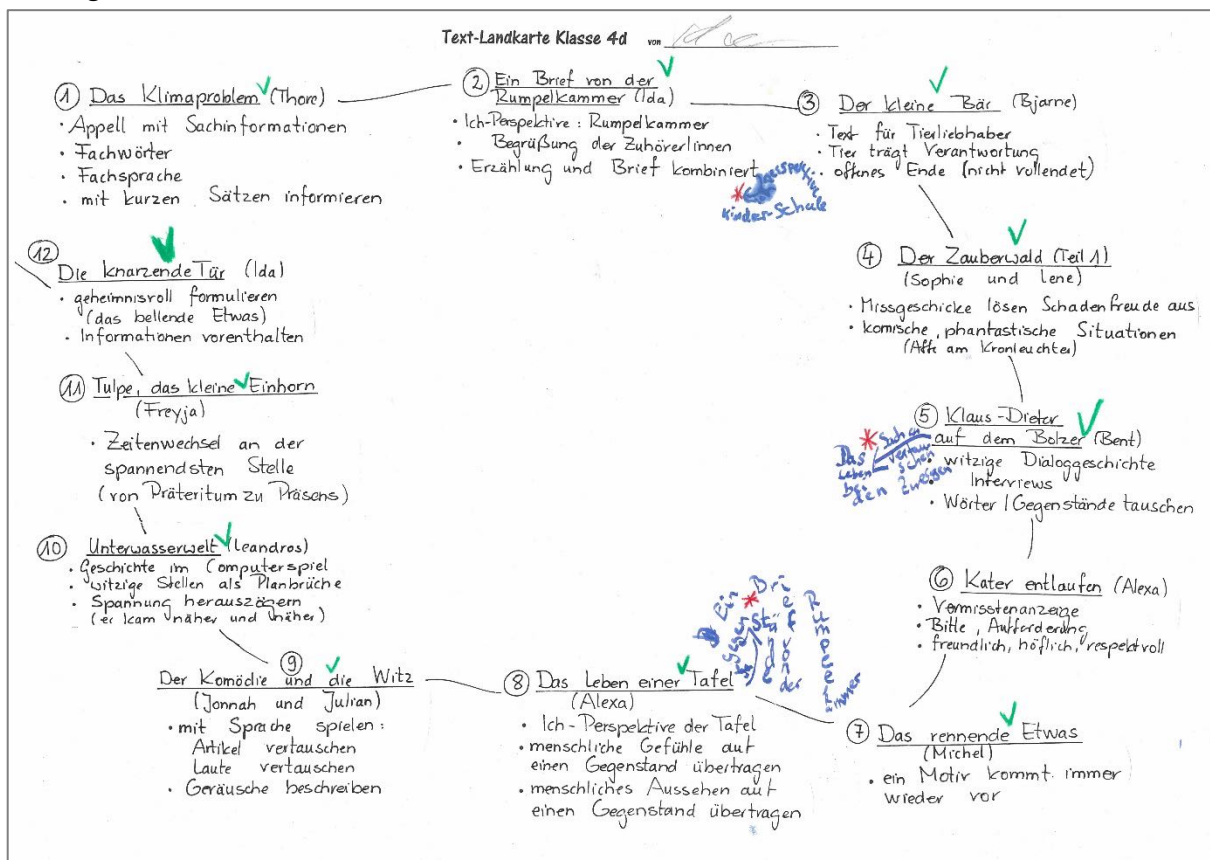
Text-Landkarte Klasse 4d von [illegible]

① Das Klimaproblem (Thore)
· Appell mit Sachinformationen
· Fachwörter
· Fachsprache
· mit kurzen Sätzen informieren

② Ein Brief von der Rumpelkammer (Ida)
· Ich-Perspektive: Rumpelkammer
· Begrüßung der Zuhörer/innen
· Erzählung und Brief kombiniert

Kinder-Schule

③ Der kleine Bär (Bjarne)
· Text für Tierliebhaber
· Tier trägt Verantwortung
· offenes Ende (nicht vollendet)

④ Der Zauberwald (Teil 1) (Sophie und Lene)
· Missgeschicke lösen Schadenfreude aus
· komische, phantastische Situationen (Affe am Kronleuchter)

⑤ Klaus-Dieter auf dem Bolzer (Bent)
· witzige Dialoggeschichte Interviews
· Wörter / Gegenstände tauschen

Das Leben bei den Zwergen

⑥ Kater entlaufen (Alexa)
· Vermisstenanzeige
· Bitte, Aufforderung
· freundlich, höflich, respektvoll

⑦ Das rennende Etwas (Michel)
· ein Motiv kommt immer wieder vor

⑧ Das Leben einer Tafel (Alexa)
· Ich-Perspektive der Tafel
· menschliche Gefühle auf einen Gegenstand übertragen
· menschliches Aussehen auf einen Gegenstand übertragen

Ein Brief von der Rumpelkammer

⑨ Der Komödie und die Witz (Jonnah und Julian)
· mit Sprache spielen: Artikel vertauschen Laute vertauschen
· Geräusche beschreiben

⑩ Unterwasserwelt (Leandros)
· Geschichte im Computerspiel
· witzige Stellen als Planbrüche
· Spannung herauszögern (er kam näher und näher)

⑪ Tulpe, das kleine Einhorn (Freyja)
· Zeitenwechsel an der spannendsten Stelle (von Präteritum zu Präsens)

⑫ Die knarzende Tür (Ida)
· geheimnisvoll formulieren (das bellende Etwas)
· Informationen vorenthalten